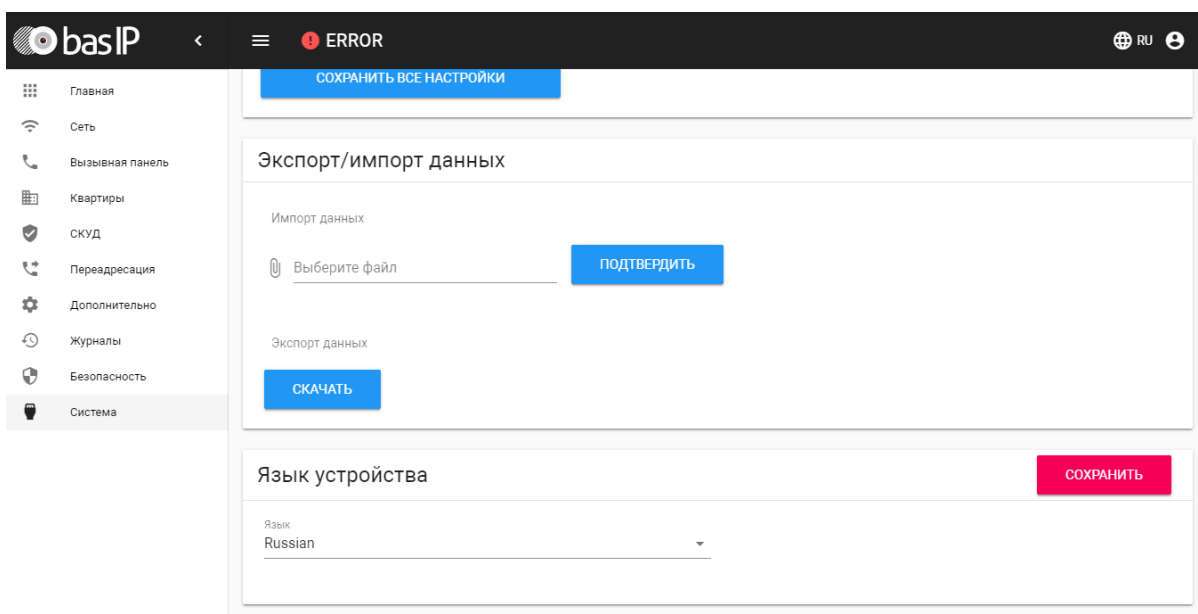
bas IP

ERROR

RU

Главная
Сеть
Вызывная панель
Квартиры
СКУД
Переадресация
Дополнительно
Журналы
Безопасность
Система

СОХРАНИТЬ ВСЕ НАСТРОЙКИ

Экспорт/импорт данных

Импорт данных

Выберите файл

ПОДТВЕРДИТЬ

Экспорт данных

СКАЧАТЬ

Язык устройства

СОХРАНИТЬ

Язык
Russian